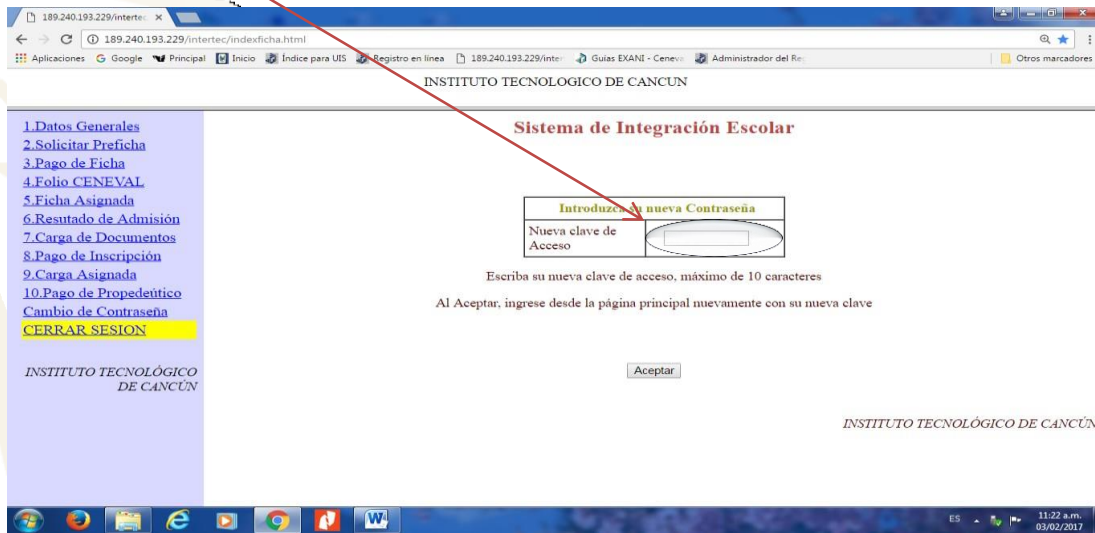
189.240.193.229/interte ×

189.240.193.229/intertec/indexficha.html

Aplicaciones Google Principal Inicio Índice para UIS Registro en línea 189.240.193.229/inter Guias EXANI - Ceneva Administrador del Re Otros marcadores

INSTITUTO TECNOLOGICO DE CANCUN

1.Datos Generales
2.Solicitar Preficha
3.Pago de Ficha
4.Folio CENEVAL
5.Ficha Asignada
6.Resutado de Admisión
7.Carga de Documentos
8.Pago de Inscripción
9.Carga Asignada
10.Pago de Propedeútico
Cambio de Contraseña
CERRAR SESION

INSTITUTO TECNOLÓGICO DE CANCÚN

Sistema de Integración Escolar

| Introduzca su nueva Contraseña | |
|---|---|
| Nueva clave de Acceso | |

Escriba su nueva clave de acceso, máximo de 10 caracteres

Al Aceptar, ingrese desde la página principal nuevamente con su nueva clave

Aceptar

INSTITUTO TECNOLÓGICO DE CANCÚN

ES 11:22 a.m. 03/02/2017